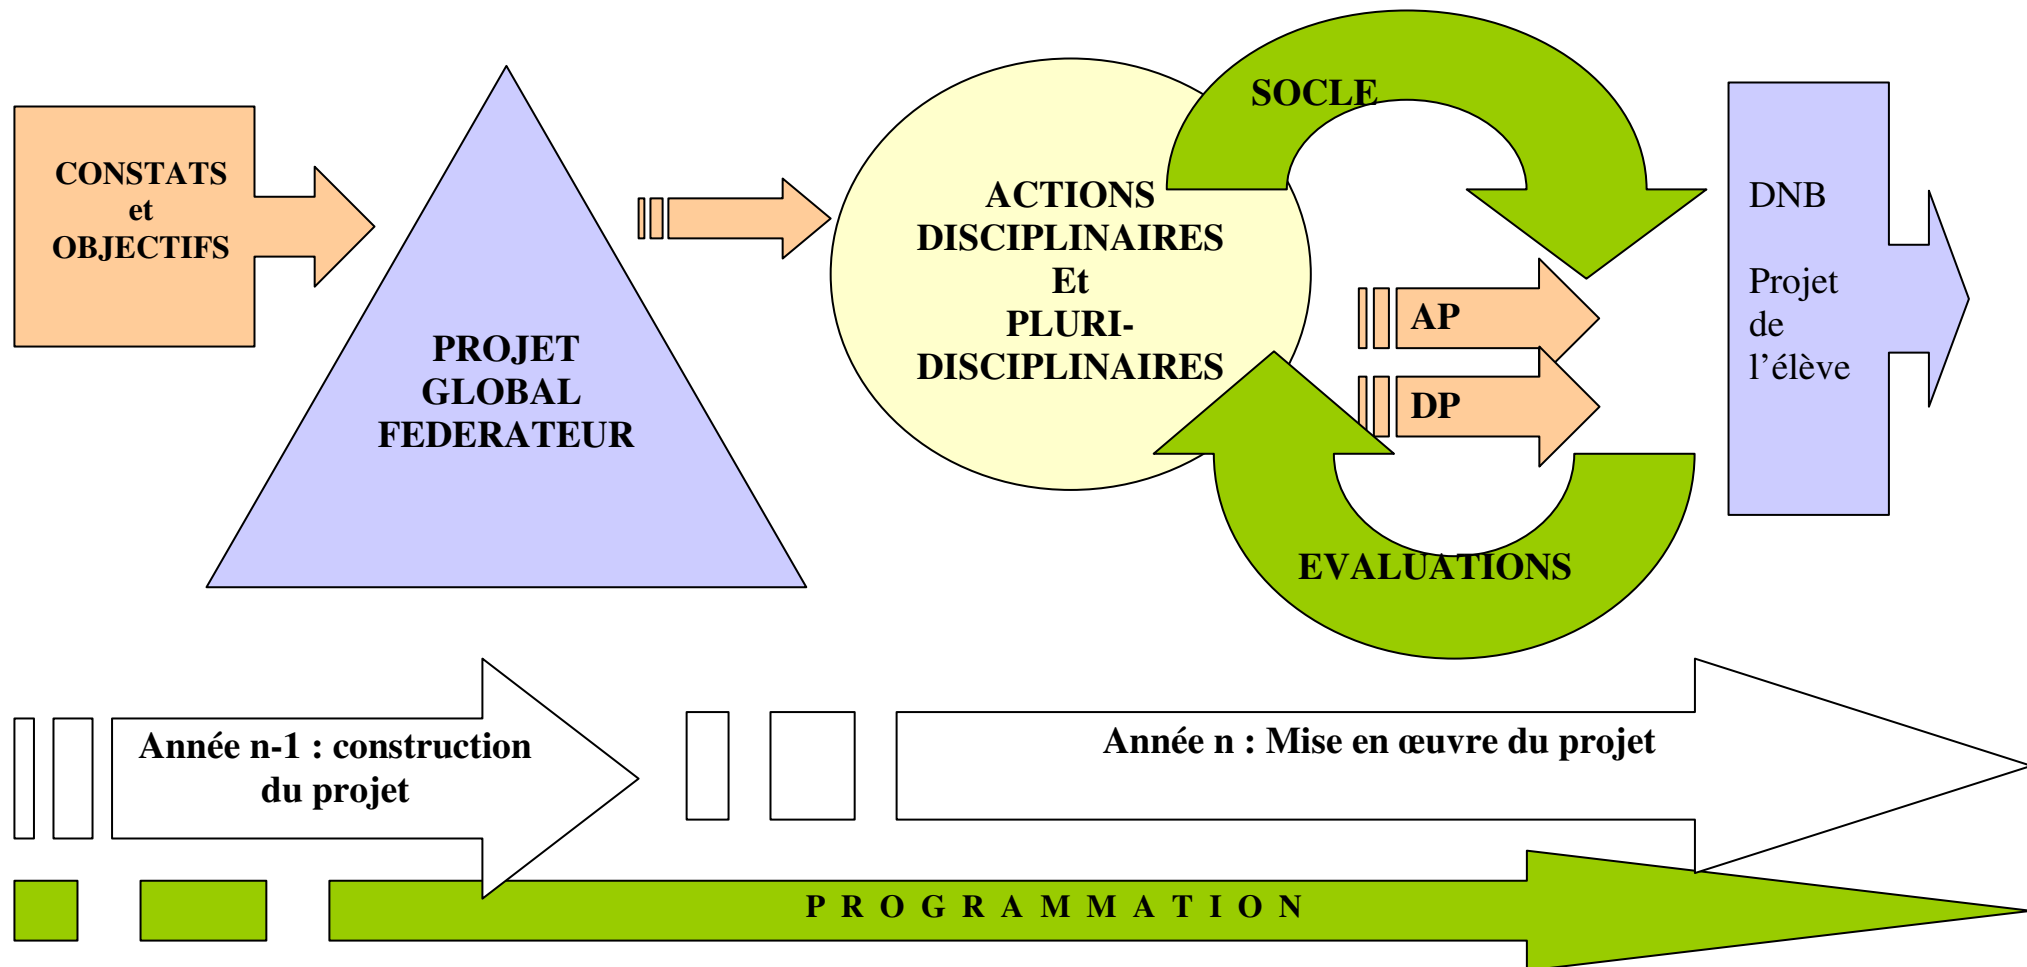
CONSTATS
et
OBJECTIFS

PROJET
GLOBAL
FEDERATEUR

ACTIONS
DISCIPLINAIRES
Et
PLURI-
DISCIPLINAIRES

SOCLE

AP

DP

EVALUATIONS

DNB

Projet
de
l'élève

Année n-1 : construction du projet

Année n : Mise en œuvre du projet

P R O G R A M M A T I O N